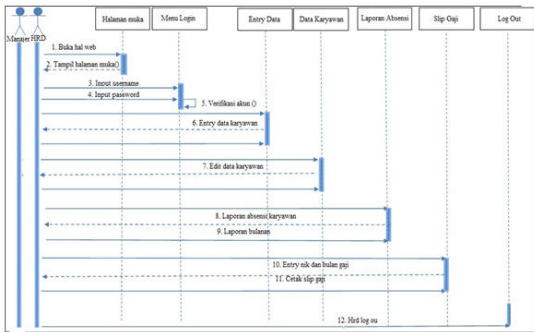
Manajer HRD

Halaman muka

Menu Login

Entry Data

Data Karyawan

Laporan Absensi

Slip Gaji

Log Out

1. Buka hal web

2. Tampil halaman muka()

3. Input username

4. Input password

5. Verifikasi akun ()

6. Entry data karyawan

7. Edit data karyawan

8. Laporan absensi karyawan

9. Laporan bulanan

10. Entry nik dan bulan gaji

11. Cetak slip gaji

12. Hrd log ou